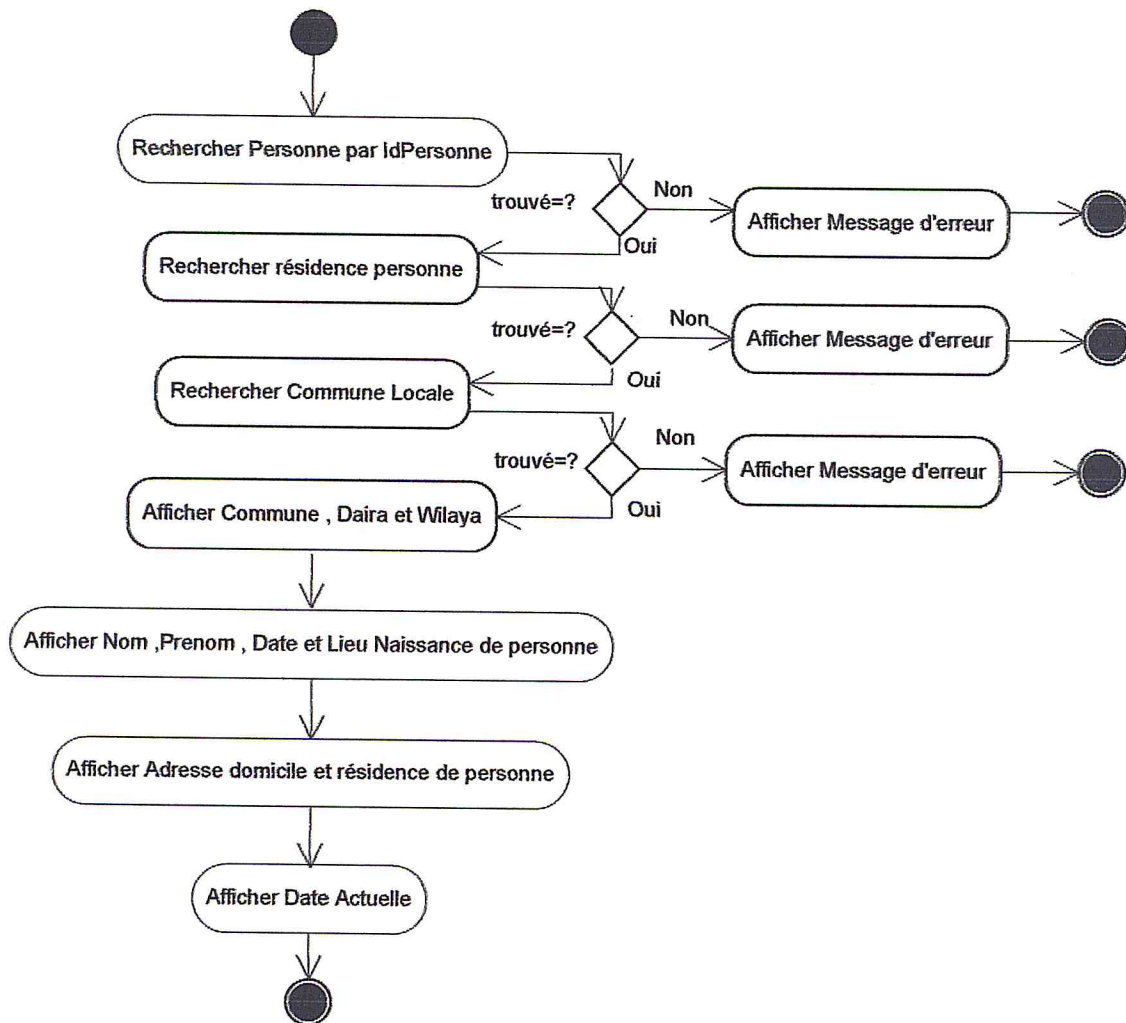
Rechercher Personne par IdPersonne

trouvé=?

Non

Afficher Message d'erreur

Oui

Rechercher résidence personne

trouvé=?

Non

Afficher Message d'erreur

Oui

Rechercher Commune Locale

trouvé=?

Non

Afficher Message d'erreur

Oui

Afficher Commune , Daira et Wilaya

Afficher Nom ,Prenom , Date et Lieu Naissance de personne

Afficher Adresse domicile et résidence de personne

Afficher Date Actuelle